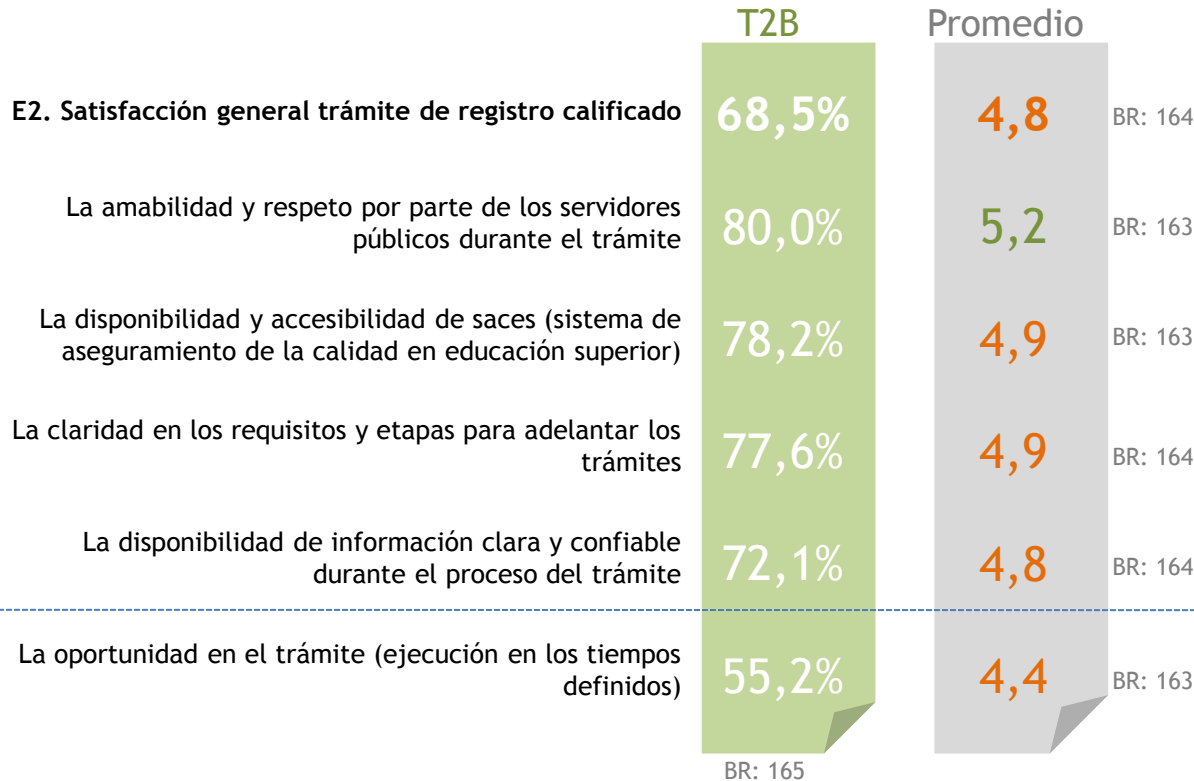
| | T2B | Promedio | |
|---|---|---|---|
| **E2. Satisfacción general trámite de registro calificado** | 68,5% | 4,8 | BR: 164 |
| La amabilidad y respeto por parte de los servidores públicos durante el trámite | 80,0% | 5,2 | BR: 163 |
| La disponibilidad y accesibilidad de saces (sistema de aseguramiento de la calidad en educación superior) | 78,2% | 4,9 | BR: 163 |
| La claridad en los requisitos y etapas para adelantar los trámites | 77,6% | 4,9 | BR: 164 |
| La disponibilidad de información clara y confiable durante el proceso del trámite | 72,1% | 4,8 | BR: 164 |
| La oportunidad en el trámite (ejecución en los tiempos definidos) | 55,2% | 4,4 | BR: 163 |

BR: 165